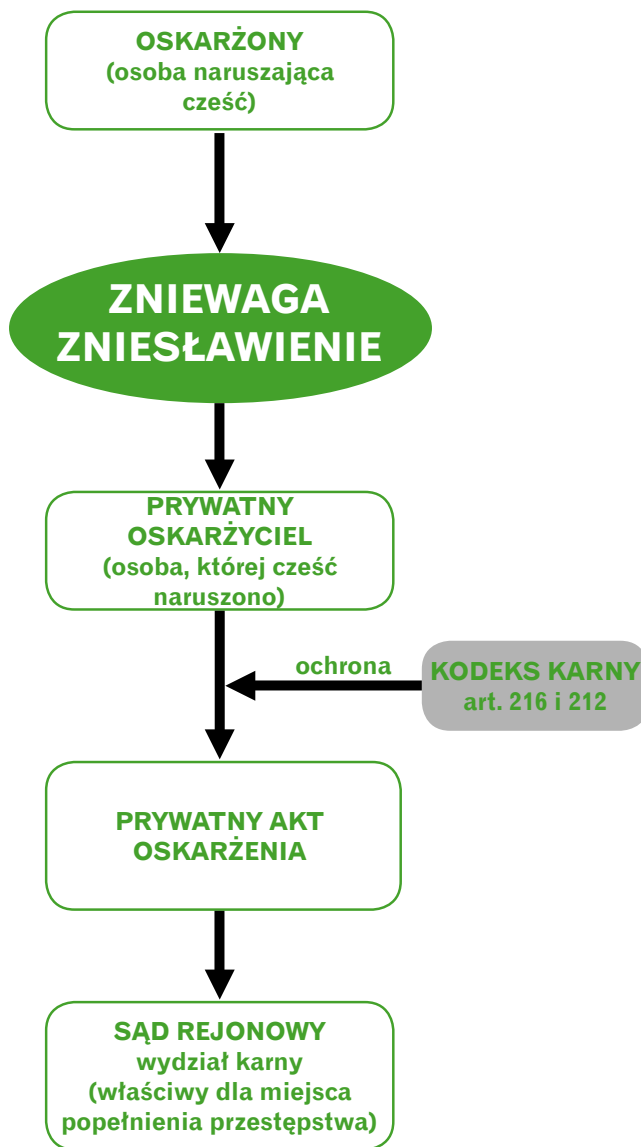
OSKARŻONY
(osoba naruszająca cześć)

ZNIEWAGA
ZNIESŁAWIENIE

PRYWATNY OSKARŻYCIEL
(osoba, której cześć naruszono)

ochrona

KODEKS KARNY
art. 216 i 212

PRYWATNY AKT OSKARŻENIA

SĄD REJONOWY
wydział karny
(właściwy dla miejsca popełnienia przestępstwa)